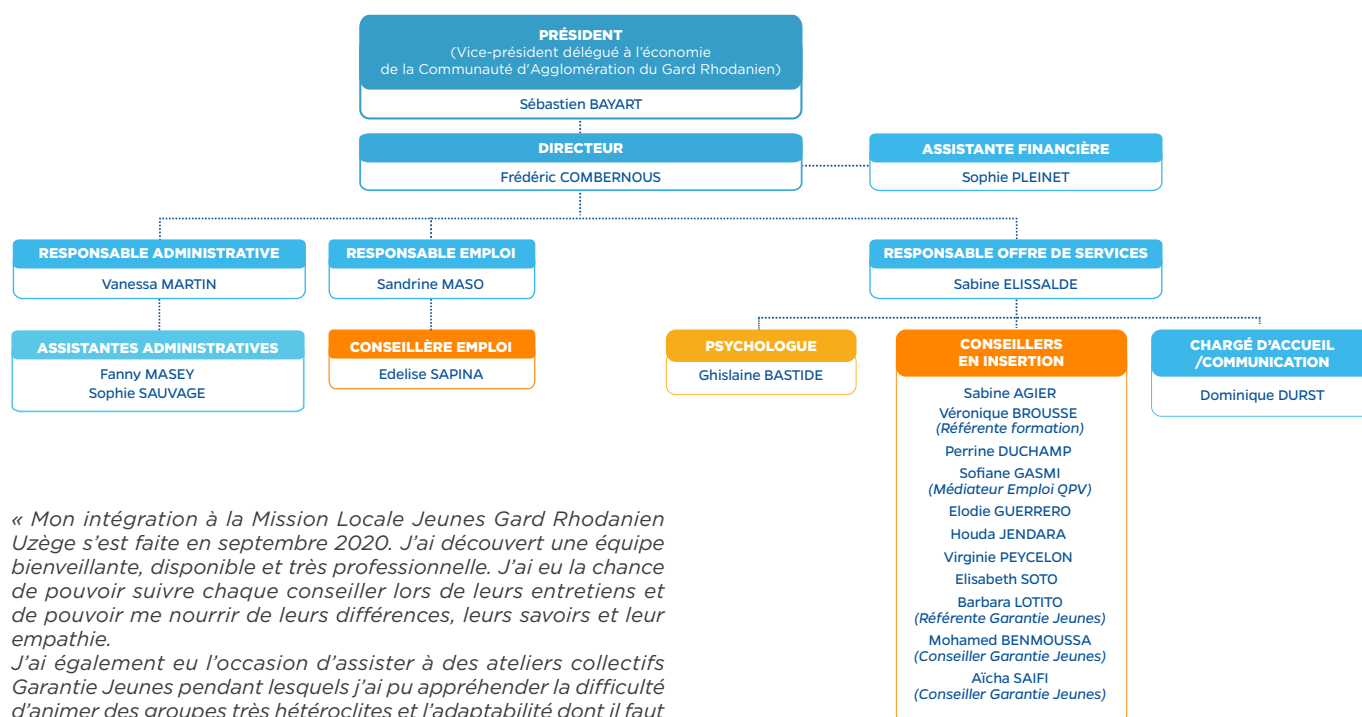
PRÉSIDENT
(Vice-président délégué à l'économie de la Communauté d'Agglomération du Gard Rhodanien)
Sébastien BAYART

DIRECTEUR
Frédéric COMBERNOUS

ASSISTANTE FINANCIÈRE
Sophie PLEINET

RESPONSABLE ADMINISTRATIVE
Vanessa MARTIN

RESPONSABLE EMPLOI
Sandrine MASO

RESPONSABLE OFFRE DE SERVICES
Sabine ELISSALDE

ASSISTANTES ADMINISTRATIVES
Fanny MASEY
Sophie SAUVAGE

CONSEILLÈRE EMPLOI
Edelise SAPINA

PSYCHOLOGUE
Ghislaine BASTIDE

CONSEILLERS EN INSERTION
Sabine AGIER
Véronique BROUSSE
(Référente formation)
Perrine DUCHAMP
Sofiane GASMI
(Médiateur Emploi QPV)
Elodie GUERRERO
Houda JENDARA
Virginie PEYCELON
Elisabeth SOTO
Barbara LOTITO
(Référente Garantie Jeunes)
Mohamed BENMOUSSA
(Conseiller Garantie Jeunes)
Aïcha SAIFI
(Conseiller Garantie Jeunes)

CHARGÉ D'ACCUEIL /COMMUNICATION
Dominique DURST

« Mon intégration à la Mission Locale Jeunes Gard Rhodanien Uzège s'est faite en septembre 2020. J'ai découvert une équipe bienveillante, disponible et très professionnelle. J'ai eu la chance de pouvoir suivre chaque conseiller lors de leurs entretiens et de pouvoir me nourrir de leurs différences, leurs savoirs et leur empathie.
J'ai également eu l'occasion d'assister à des ateliers collectifs Garantie Jeunes pendant lesquels j'ai pu appréhender la difficulté d'animer des groupes très hétéroclites et l'adaptabilité dont il faut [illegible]